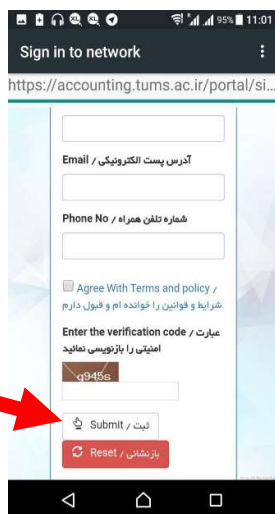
95% 11:01

Sign in to network

https://accounting.tums.ac.ir/portal/si...

آدرس پست الکترونیکی / Email

شماره تلفن همراه / Phone No

Agree With Terms and policy / شرایط و قوانین را خوانده ام و قبول دارم

Enter the verification code / عبارت امنیتی را بازنویسی نمائید

q945s

Submit / ثبت

Reset / بازنشانی